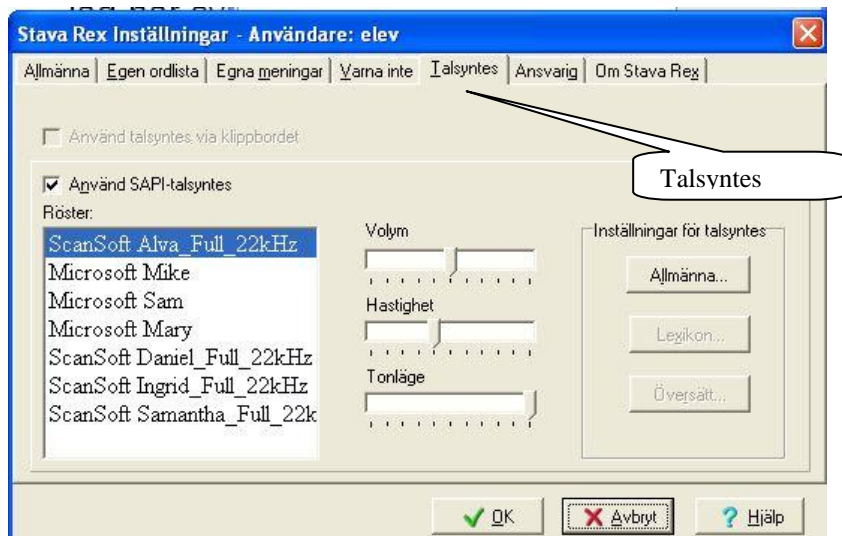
Stava Rex Inställningar - Användare: elev

Allmänna | Egen ordlista | Egna meningar | Varna inte | Talsyntes | Ansvarig | Om Stava Rex

Använd talsyntes via klippbordet

Talsyntes

Använd SAPI-talsyntes

Röster:

ScanSoft Alva_Full_22kHz
Microsoft Mike
Microsoft Sam
Microsoft Mary
ScanSoft Daniel_Full_22kHz
ScanSoft Ingrid_Full_22kHz
ScanSoft Samantha_Full_22k

Volym

Hastighet

Tonläge

Inställningar för talsyntes

Allmänna...

Lexikon...

Översätt...

OK

Avbryt

Hjälp